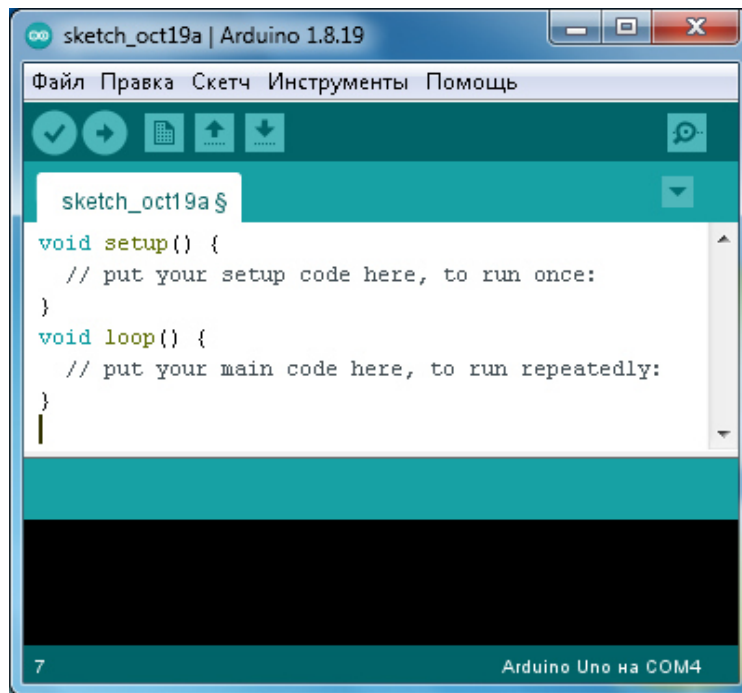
sketch_oct19a | Arduino 1.8.19

Файл Правка Скетч Инструменты Помощь

sketch_oct19a §

void setup() {
  // put your setup code here, to run once:
}
void loop() {
  // put your main code here, to run repeatedly:
}

7

Arduino Uno на COM4